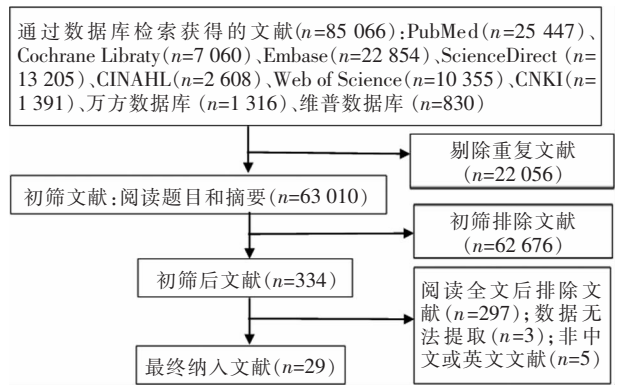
通过数据库检索获得的文献($n$=85 066):PubMed($n$=25 447)、Cochrane Libraty($n$=7 060)、Embase($n$=22 854)、ScienceDirect ($n$=13 205)、CINAHL($n$=2 608)、Web of Science($n$=10 355)、CNKI($n$=1 391)、万方数据库 ($n$=1 316)、维普数据库 ($n$=830)

剔除重复文献 ($n$=22 056)

初筛文献:阅读题目和摘要($n$=63 010)

初筛排除文献 ($n$=62 676)

初筛后文献($n$=334)

阅读全文后排除文献($n$=297);数据无法提取($n$=3);非中文或英文文献($n$=5)

最终纳入文献($n$=29)